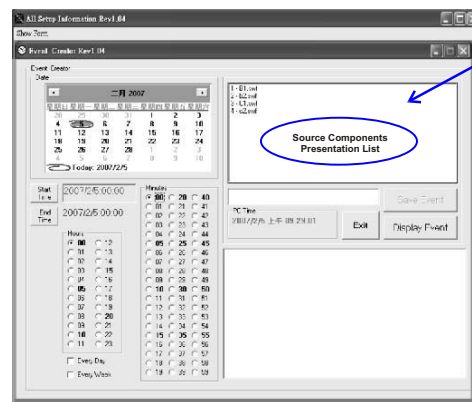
All Setup Information Rev1.04
Show Form
Event Creater Rev1.04
Event Creater
Date
二月 2007
星期日 星期一 星期二 星期三 星期四 星期五 星期六
28 29 30 31 1 2 3
4 5 6 7 8 9 10
11 12 13 14 15 16 17
18 19 20 21 22 23 24
25 26 27 28 1 2 3
4 5 6 7 8 9 10
Today: 2007/2/5

1 - B1.xml
2 - B2.xml
3 - C1.xml
4 - C2.xml

Source Components
Presentation List

Start Time 2007/2/5 00:00
End Time 2007/2/5 00:00

Hours
00 12
01 13
02 14
03 15
04 16
05 17
06 18
07 19
08 20
09 21
10 22
11 23

Minutes
00 20 40
01 21 41
02 22 42
03 23 43
04 24 44
05 25 45
06 26 46
07 27 47
08 28 48
09 29 49
10 30 50
11 31 51
12 32 52
13 33 53
14 34 54
15 35 55
16 36 56
17 37 57
18 38 58
19 39 59

Every Day
Every Week

Save Event
PC Time
2007/2/6 上午 09:29:01
Exit
Display Event